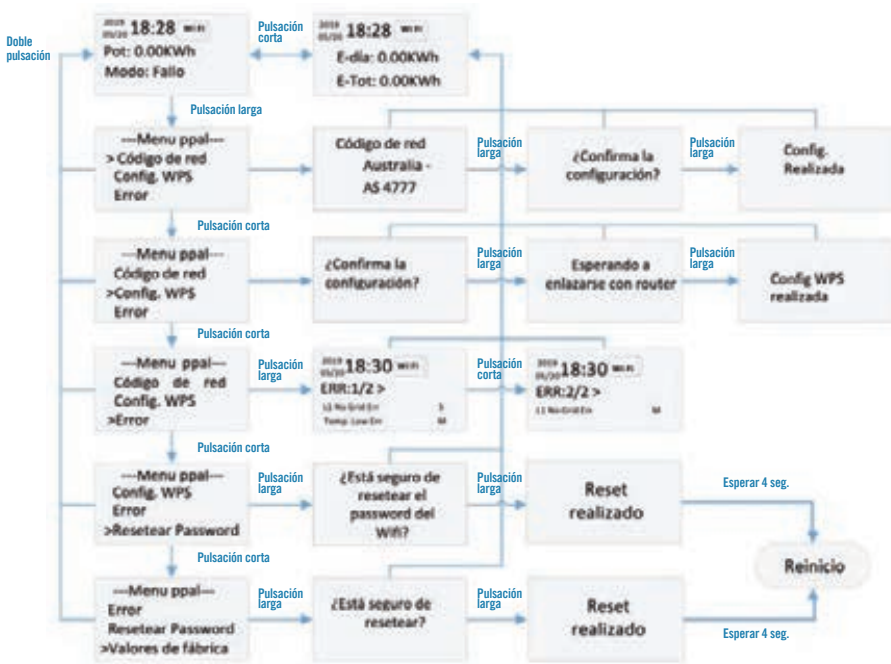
Doble pulsación

2019 05/20 18:28 Wi-Fi
Pot: 0.00KWh
Modo: Fallo

Pulsación corta

2019 05/20 18:28 Wi-Fi
E-día: 0.00KWh
E-Tot: 0.00KWh

Pulsación larga

---Menu ppal---
> Código de red
Config. WPS
Error

Código de red
Australia - AS 4777

Pulsación larga

¿Confirma la configuración?

Pulsación larga

Config. Realizada

Pulsación corta

---Menu ppal---
Código de red
>Config. WPS
Error

¿Confirma la configuración?

Pulsación larga

Esperando a enlazarse con router

Pulsación larga

Config WPS realizada

Pulsación corta

---Menu ppal---
Código de red
Config. WPS
>Error

Pulsación larga

2019 05/20 18:30 Wi-Fi
ERR:1/2 >
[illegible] No Grid Err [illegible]
Temp Low Err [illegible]

Pulsación corta

2019 05/20 18:30 Wi-Fi
ERR:2/2 >
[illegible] No Grid Err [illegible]

Pulsación corta

---Menu ppal---
Config. WPS
Error
>Resetear Password

Pulsación larga

¿Está seguro de resetear el password del Wifi?

Pulsación larga

Reset realizado

Esperar 4 seg.

Pulsación corta

---Menu ppal---
Error
Resetear Password
>Valores de fábrica

Pulsación larga

¿Está seguro de resetear?

Pulsación larga

Reset realizado

Esperar 4 seg.

Reinicio